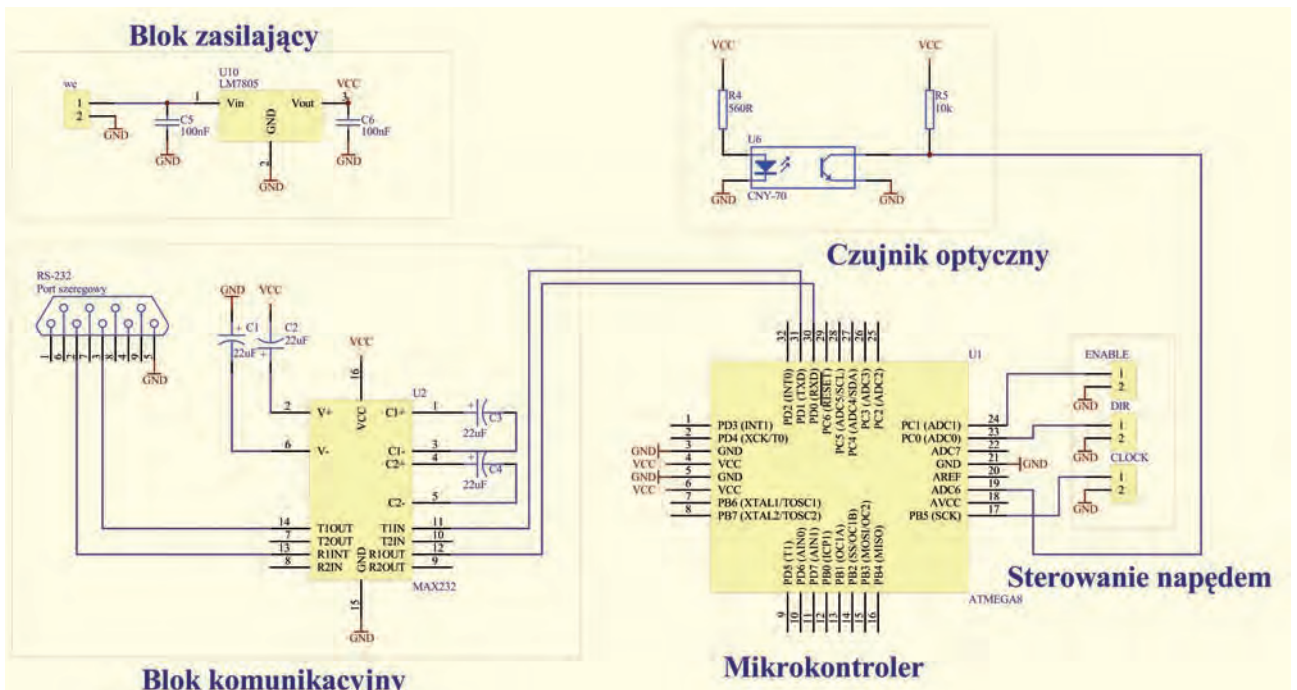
Blok zasilający

wę
1
2
GND
U10
LM7805
1
Vin
Vout
3
VCC
C5
100nF
GND
GND
2
GND
C6
100nF
GND

VCC
VCC
R4
560R
R5
10k
U6
GND
CNY-70
GND

Czujnik optyczny

RS-232
Port szeregowy
6
1
7
2
8
3
9
4
5
GND
GND
VCC
C1
22uF
C2
22uF
VCC
16
U2
2
V+
VCC
C1+
1
C3
22uF
6
V-
C1-
3
C2+
4
C4
22uF
C2-
5
14
T1OUT
T1IN
11
7
T2OUT
T2IN
10
13
R1INT
R1OUT
12
8
R2IN
GND
R2OUT
9
MAX232
15
GND

Blok komunikacyjny

32
31
30
29
28
27
26
25
PD2 (INT0)
PD1 (TXD)
PD0 (RXD)
PC6 (RESET)
PC5 (ADC5/SCL)
PC4 (ADC4/SDA)
PC3 (ADC3)
PC2 (ADC2)
U1
1
PD3 (INT1)
2
PD4 (XCK/T0)
GND
3
GND
VCC
4
VCC
GND
5
GND
VCC
6
VCC
7
PB6 (XTAL1/TOSC1)
8
PB7 (XTAL2/TOSC2)
PC1 (ADC1)
24
PC0 (ADC0)
23
ADC7
22
GND
21
GND
AREF
20
ADC6
19
AVCC
18
PB5 (SCK)
17
PD5 (T1)
PD6 (AIN0)
PD7 (AIN1)
PB0 (ICP1)
PB1 (OC1A)
PB2 (SS/OC1B)
PB3 (MOSI/OC2)
PB4 (MISO)
9
10
11
12
13
14
15
16
ATMEGA8

ENABLE
1
2
GND
DIR
1
2
GND
CLOCK
1
2

Sterowanie napędem

Mikrokontroler